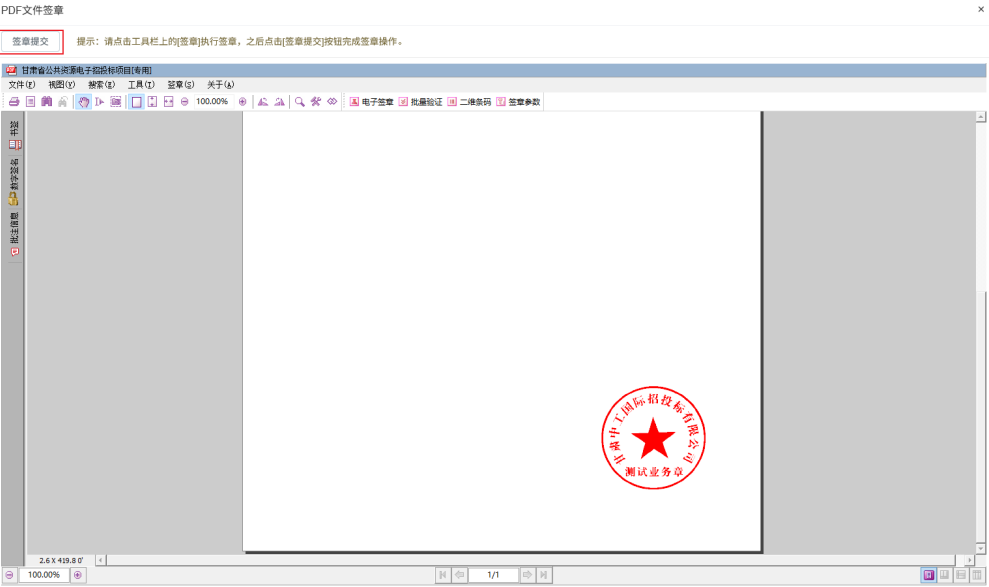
PDF文件签章
×
签章提交
提示：请点击工具栏上的[签章]执行签章，之后点击[签章提交]按钮完成签章操作。
甘肃省公共资源电子招投标项目[专用]
文件(F) 视图(V) 搜索(S) 工具(T) 签章(G) 关于(A)
100.00%
电子签章 批量验证 二维条码 签章参数
书签
数字签名
批注信息
甘肃中工国际招投标有限公司
测试业务章
2.6 X 419.8 0'
100.00%
1/1